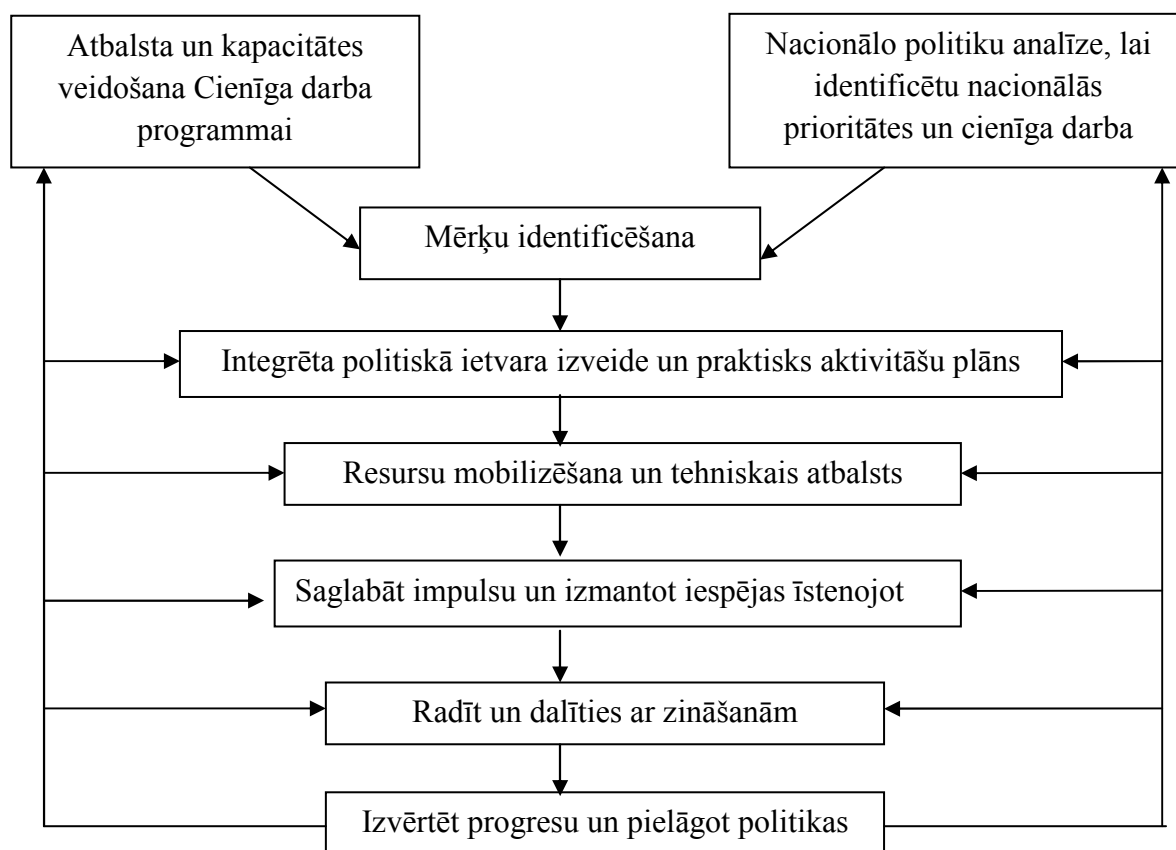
Atbalsta un kapacitātes veidošana Cienīga darba programmai

Nacionālo politiku analīze, lai identificētu nacionālās prioritātes un cienīga darba

Mērķu identificēšana

Integrēta politiskā ietvara izveide un praktisks aktivitāšu plāns

Resursu mobilizēšana un tehniskais atbalsts

Saglabāt impulsu un izmantot iespējas īstenojot

Radīt un dalīties ar zināšanām

Izvērtēt progresu un pielāgot politikas